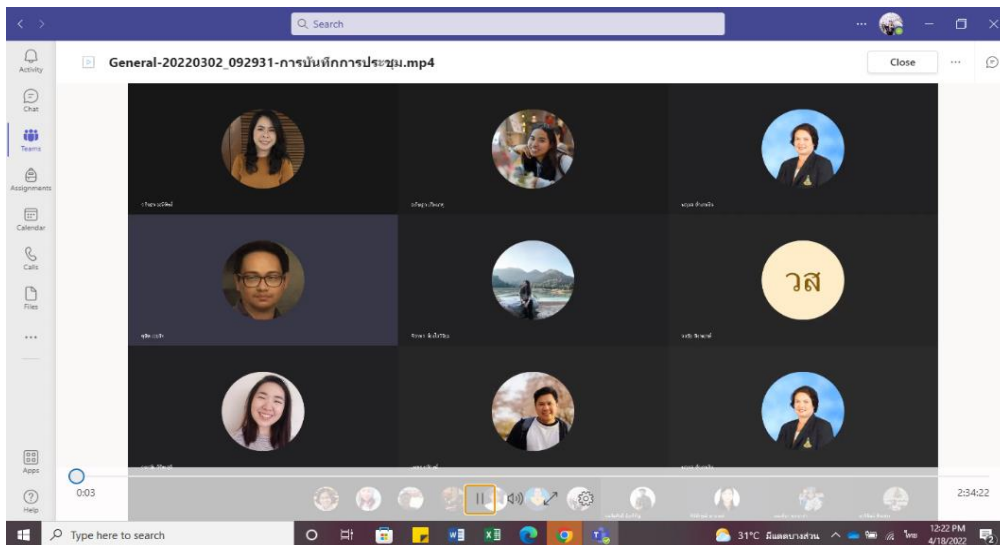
Search

Activity

Chat

Teams

Assignments

Calendar

Calls

Files

...

Apps

Help

General-20220302_092931-การบันทึกการประชุม.mp4

Close

วส

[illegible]

0:03

2:34:22

Type here to search

31°C มีแดดบางส่วน

ไทย

12:22 PM
4/18/2022